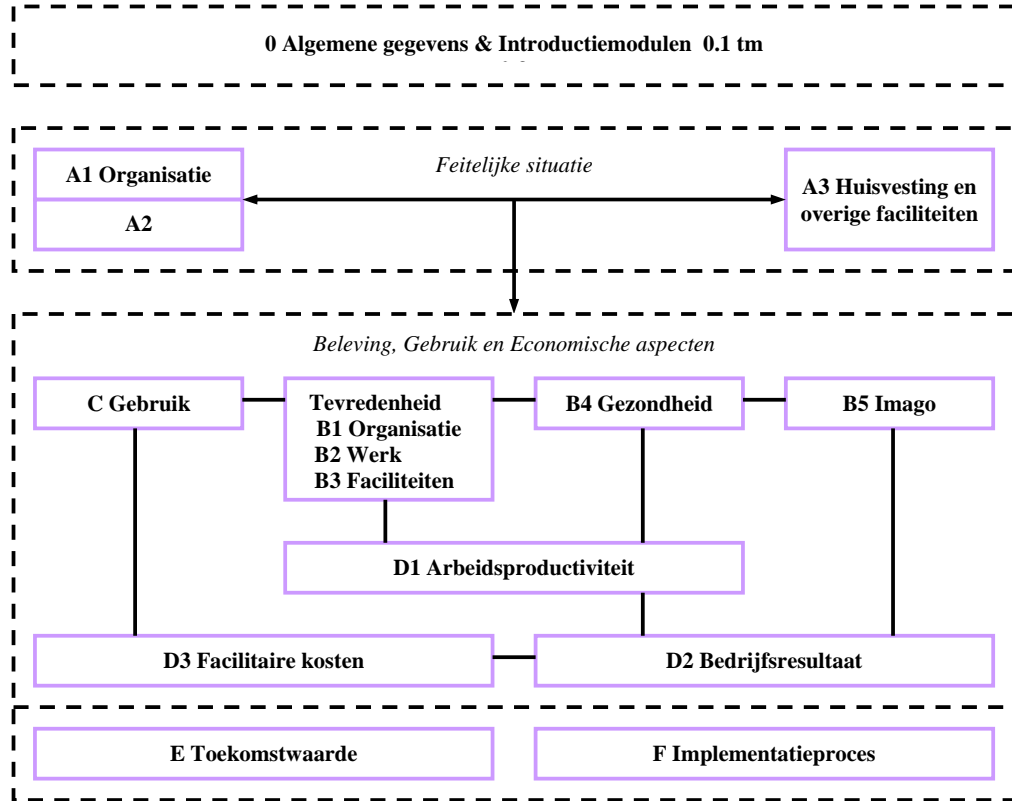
0 Algemene gegevens & Introductiemodulen 0.1 tm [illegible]

A1 Organisatie

A2

Feitelijke situatie

A3 Huisvesting en overige faciliteiten

Beleving, Gebruik en Economische aspecten

C Gebruik

Tevredenheid
B1 Organisatie
B2 Werk
B3 Faciliteiten

B4 Gezondheid

B5 Imago

D1 Arbeidsproductiviteit

D3 Facilitaire kosten

D2 Bedrijfsresultaat

E Toekomstwaarde

F Implementatieproces